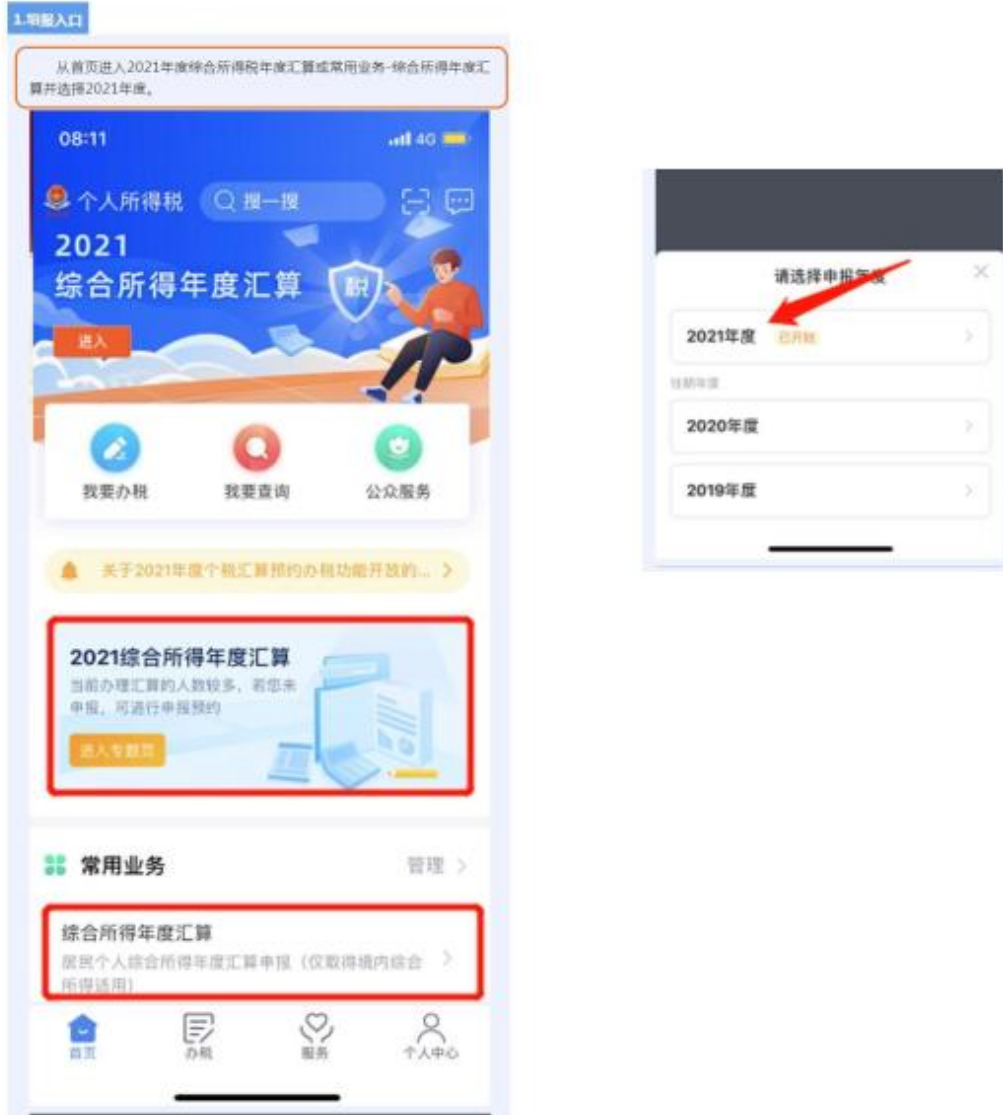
1.申报入口

从首页进入2021年度综合所得税年度汇算或常用业务-综合所得年度汇算并选择2021年度。

08:11

4G

个人所得税

搜一搜

2021
综合所得年度汇算

进入

我要办税

我要查询

公众服务

关于2021年度个税汇算预约办税功能开放的... >

2021综合所得年度汇算
当前办理汇算的人数较多，若您未申报，可进行申报预约

进入专题页

常用业务

管理 >

综合所得年度汇算
居民个人综合所得年度汇算申报（仅取得境内综合所得适用）

首页

办税

服务

个人中心

请选择申报年度

2021年度 已开放

往期年度

2020年度

2019年度